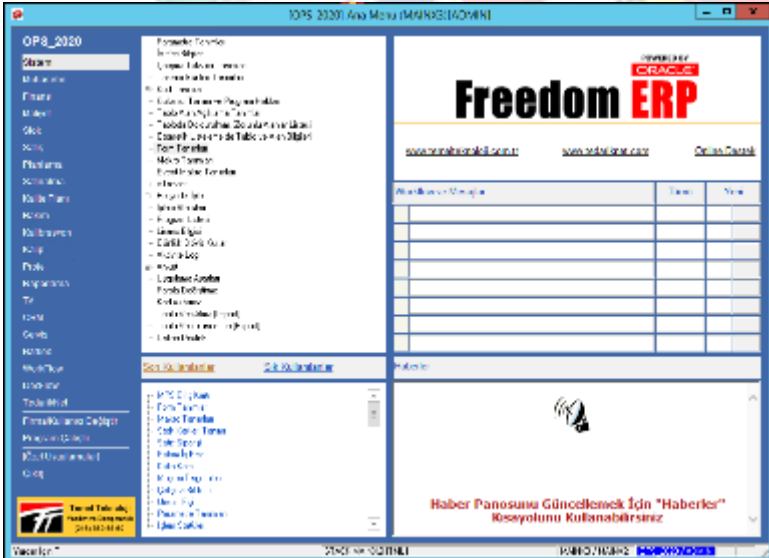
OPS_2020 Ana Menü (MAINKEY|ADMIN)

OPS_2020
Sistem
Muhasebe
Finans
Malzeme
Stok
Satış
Planlama
Satınalma
Kalite Kont.
Bakım
Kalibrasyon
Kalıp
Proje
Raporlama
İK
CRM
Gerek
Rehber
WorkFlow
Doküman
Takvim/Not
Firma/Kullanıcı Değiştir
Program Çıkışı
[Özel Uygulamalar]
Çıkış

POWERED BY ORACLE
Freedom ERP

www.temeltekniknik.com.tr
www.ozelsirket.com
Online Destek

Mesaj/Duyuru Metni
Tarih
Yeni

Haberler

Son Kullanılanlar
Sık Kullanılanlar

Haber Panosunu Güncellemek İçin "Haberler" Kısayolunu Kullanabilirsiniz

Version: 7
MAINKEY ADMIN